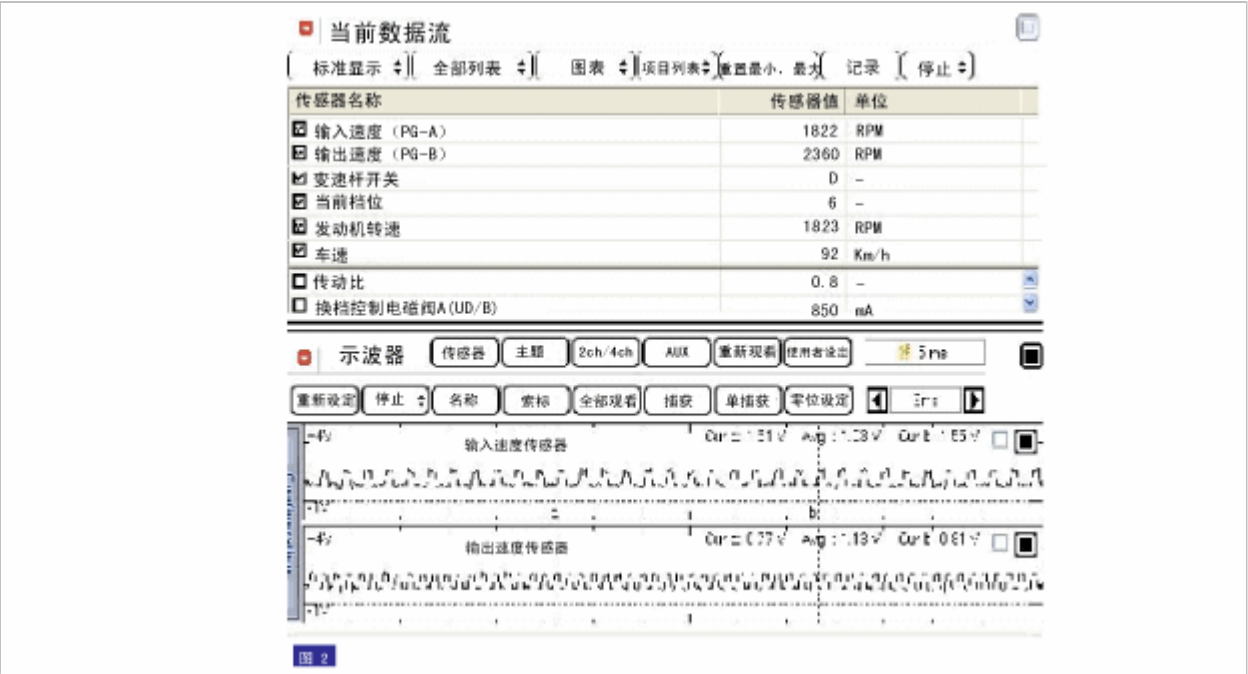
当前数据流

标准显示 全部列表 图表 项目列表 设置最小、最大 记录 停止

| 传感器名称 | 传感器值 | 单位 |
|---|---|---|
| 输入速度（PG-A） | 1822 | RPM |
| 输出速度（PG-B） | 2360 | RPM |
| 变速杆开关 | D | – |
| 当前档位 | 6 | – |
| 发动机转速 | 1823 | RPM |
| 车速 | 92 | Km/h |
| 传动比 | 0.8 | – |
| 换档控制电磁阀A(UD/B) | 850 | mA |

示波器 传感器 主题 2ch/4ch AUX 重新观看 使用者设定 5ms

重新设定 停止 名称 索标 全部观看 捕获 单捕获 零位设定 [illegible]

-4V 输入速度传感器 Cur: 1.51V Avg: 1.28V Cur: 1.65V
-1V a b

-4V 输出速度传感器 Cur: 0.77V Avg: 1.18V Cur: 0.81V
-1V

图 2